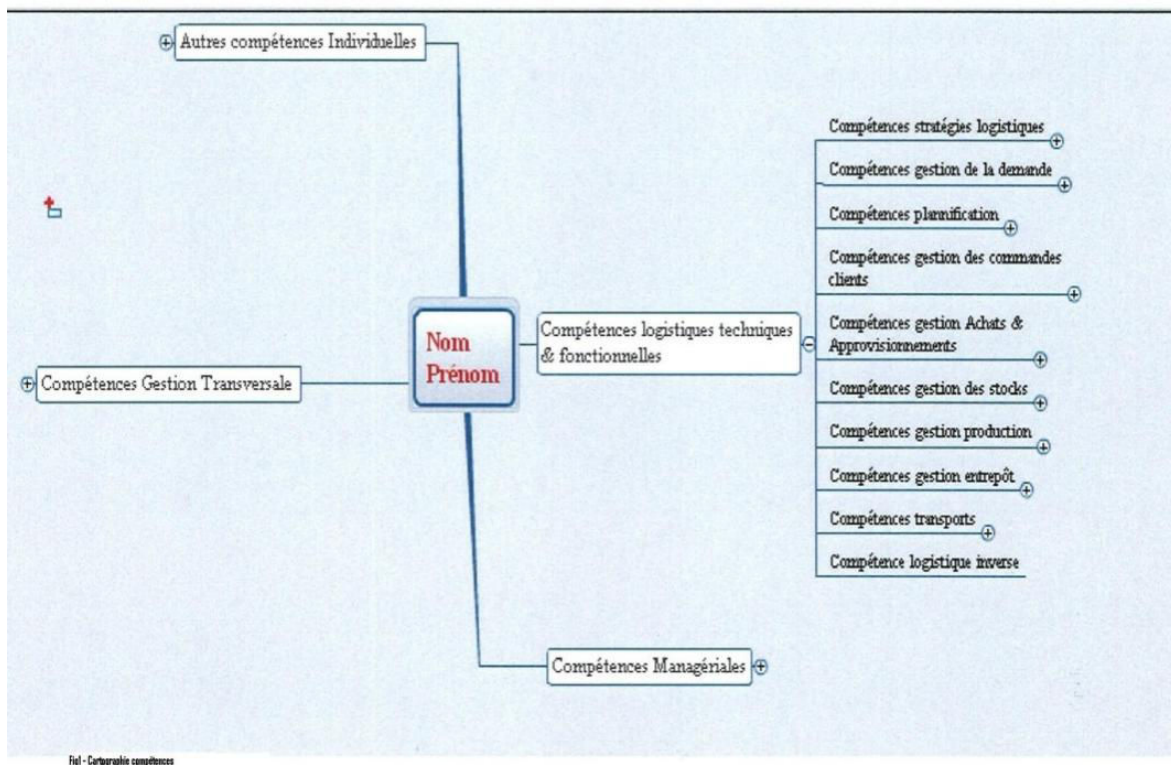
Autres compétences Individuelles

Nom Prénom

Compétences logistiques techniques & fonctionnelles

Compétences stratégies logistiques

Compétences gestion de la demande

Compétences plannification

Compétences gestion des commandes clients

Compétences gestion Achats & Approvisionnements

Compétences gestion des stocks

Compétences gestion production

Compétences gestion entrepôt

Compétences transports

Compétence logistique inverse

Compétences Gestion Transversale

Compétences Managériales

Fig1 - Cartographie compétences